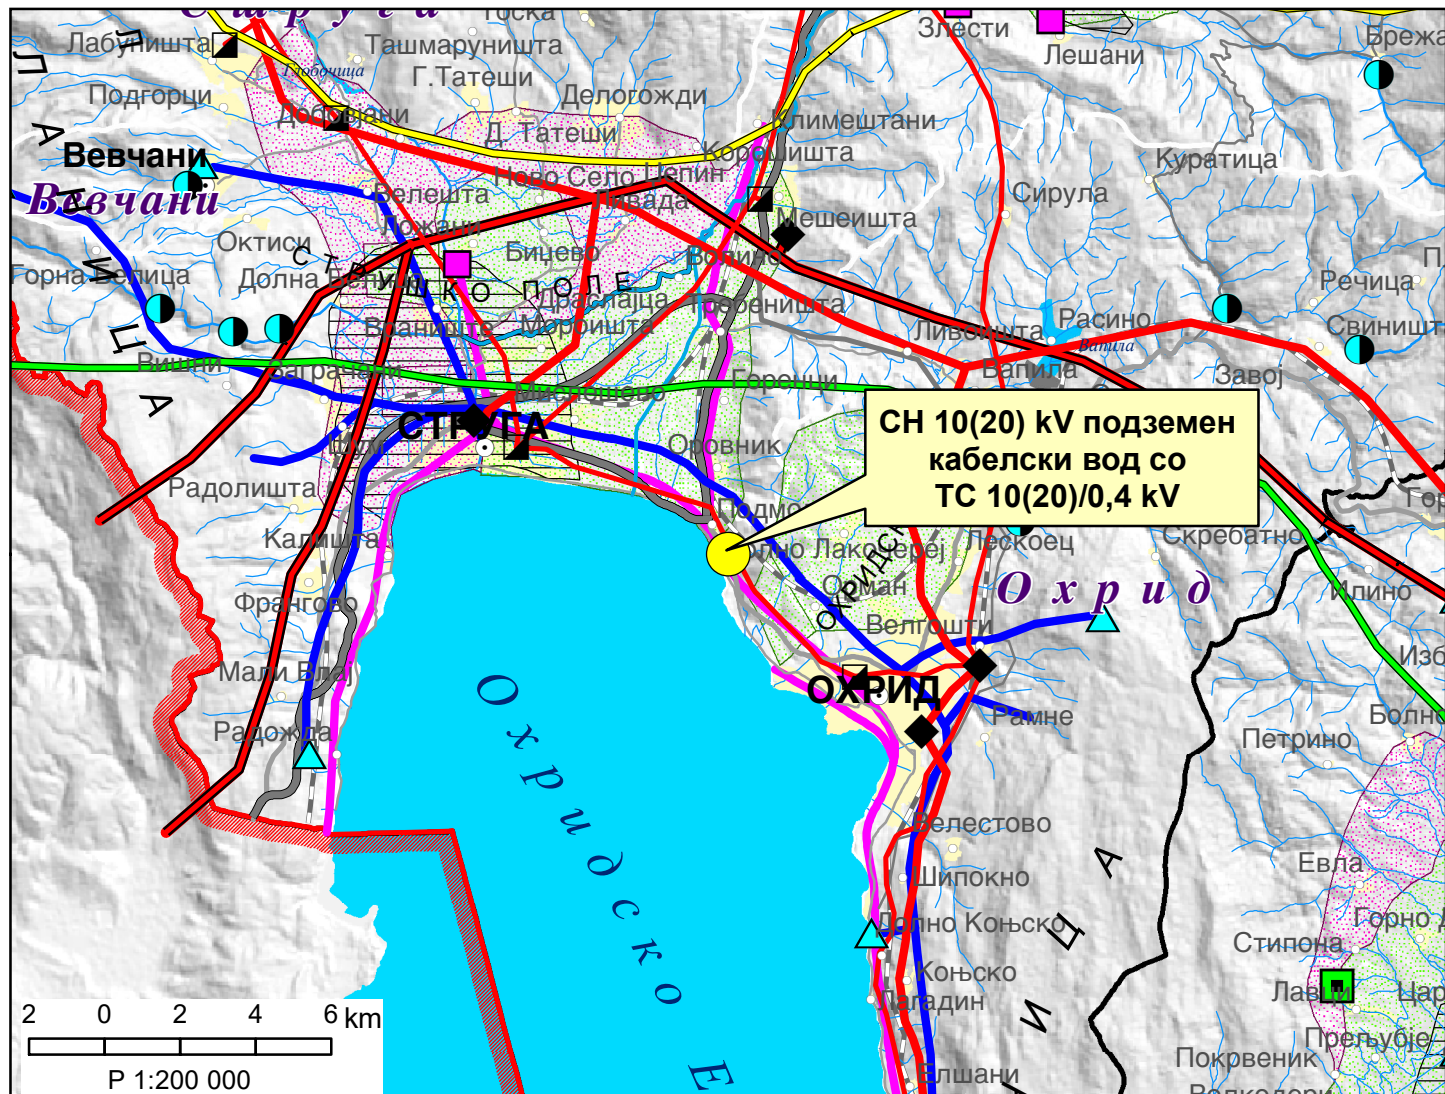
Лабуништа
Ташмаруништа
Г.Татеши
Подгорци
Добовјани
Делогожди
Д. Татеши
Климештани
Корошишта
Вевчани
Вевчани
Велешта
Ново Село
Нивада
Мешеишта
Злести
Лешани
Бреж
Куратица
Сирула
Октиси
Бицево
Горна Белица
Долна Белица
Струшко поле
Врбјани
Драслајца
Требеништа
Моровишта
Враништа
Речица
Расино
Свиништа
Ливоишта
Вапила
Вишни
Заграчани
Мислешево
Горенци
Завој
СТРУГА
Оровник
Радолишта
Подмоље
Долно Лакочереј
Лескоец
Скребатно
Калишта
Орман
Охрид
Илино
Франгово
Велгошти
Мали Влај
ОХРИД
Рамне
Радожда
Петрино
Велестово
Шипокно
Евла
Долно Коњско
Горно
Стипона
Коњско
Пештани
Лавци
Прељубје
Покровеник
Елшани
Охридско Езеро
Струга
Галичица
Галичица
СН 10(20) kV подземен кабелски вод со ТС 10(20)/0,4 kV
2 0 2 4 6 km
Р 1:200 000